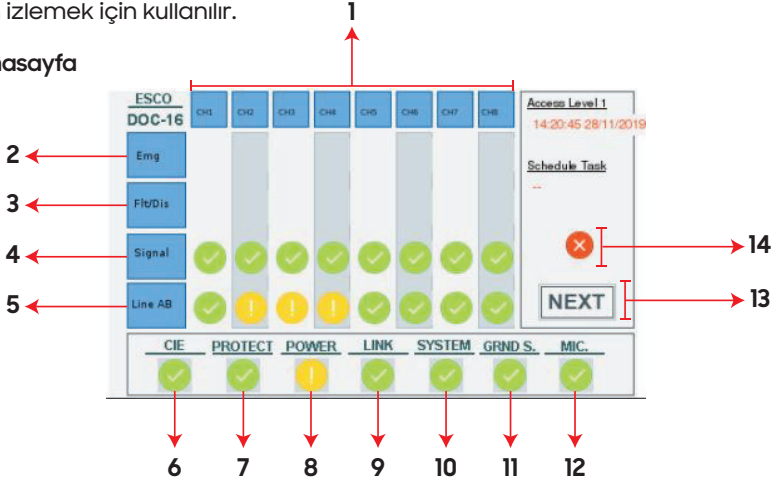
izlemek için kullanılır.

nasayfa

1

ESCO
DOC-16

CH1 CH2 CH3 CH4 CH5 CH6 CH7 CH8

Access Level 1
14:20:45 28/11/2019

Schedule Task
--

2 Emg
3 Flt/Dis
4 Signal
5 Line AB

14
NEXT 13

CIE PROTECT POWER LINK SYSTEM GRND S. MIC.

6 7 8 9 10 11 12